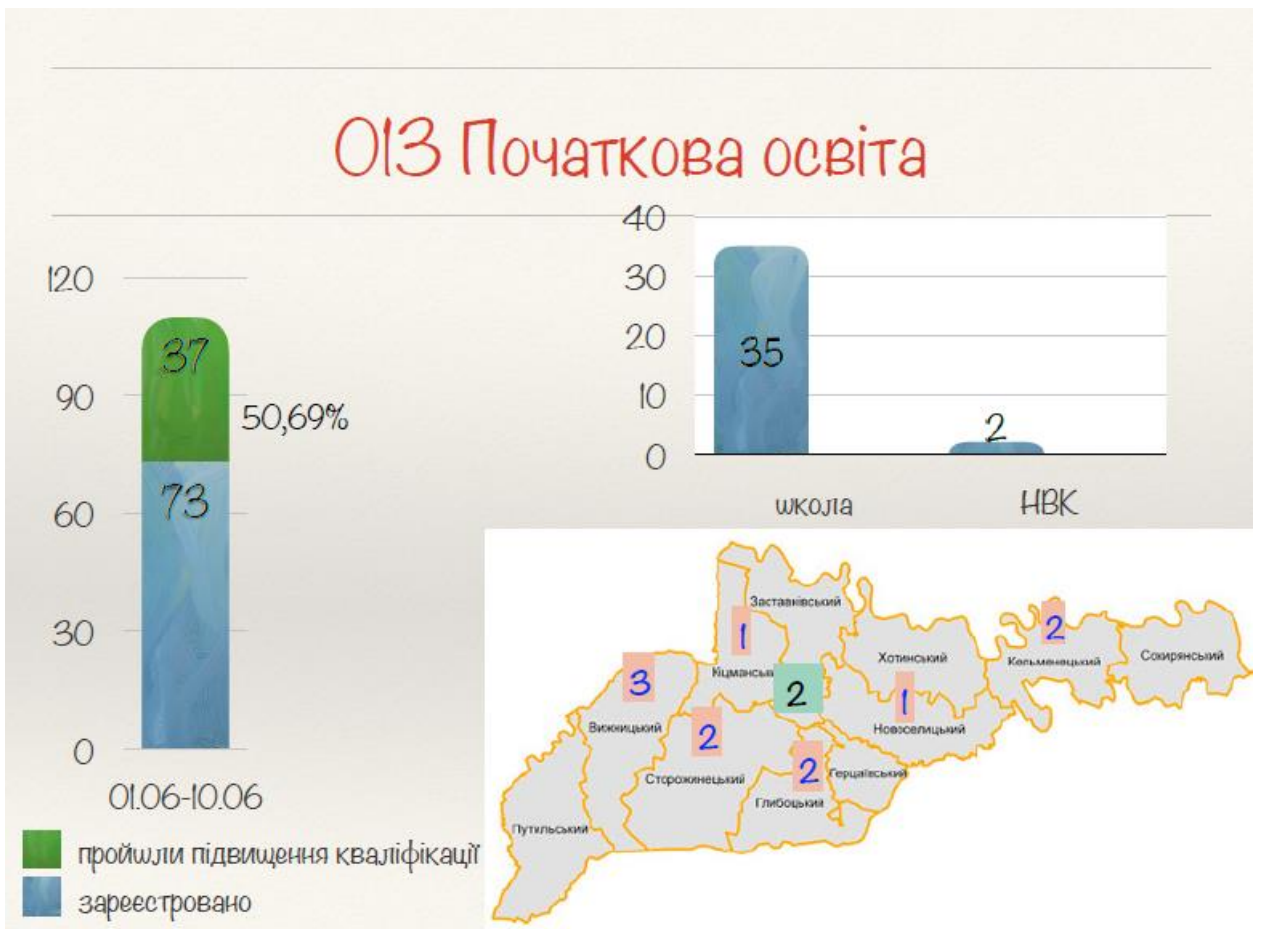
013 Початкова освіта

120
90
60
30
0

37
73
50,69%

01.06-10.06

пройшли підвищення кваліфікації
зареєстровано

40
30
20
10
0

35
2

школа
НВК

Заставнівський
1
Кіцманськ
2
Хотинський
2
Кельменецький
Сокирянський
3
Вижницький
2
1
Новоселицький
2
Сторожинецький
Герцаївський
Глибоцький
Путильський